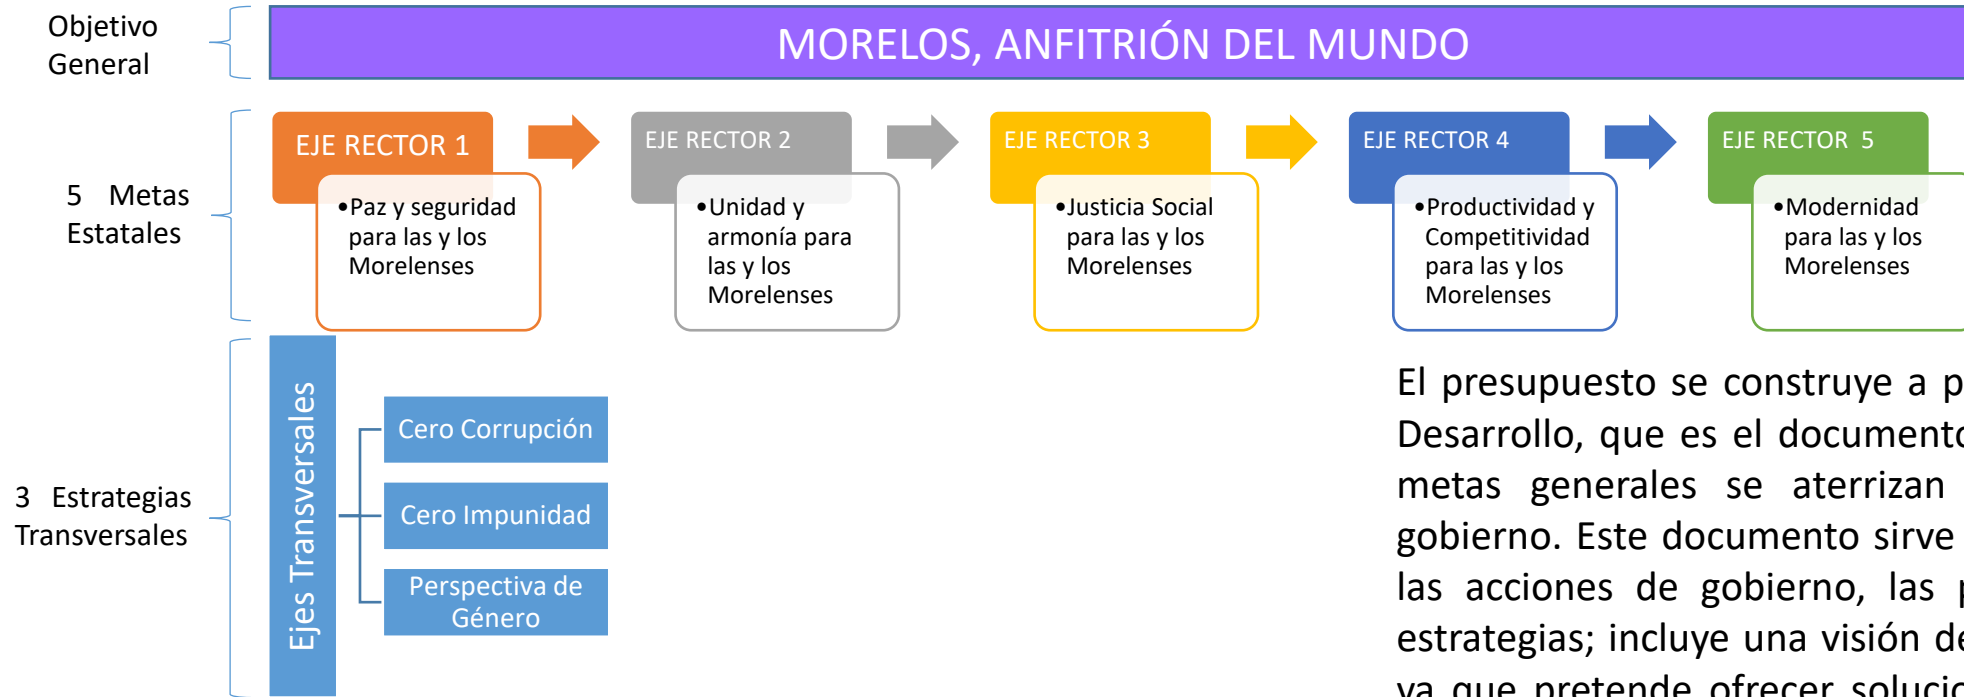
Objetivo General

MORELOS, ANFITRIÓN DEL MUNDO

5 Metas Estatales

EJE RECTOR 1
•Paz y seguridad para las y los Morelenses

EJE RECTOR 2
•Unidad y armonía para las y los Morelenses

EJE RECTOR 3
•Justicia Social para las y los Morelenses

EJE RECTOR 4
•Productividad y Competitividad para las y los Morelenses

EJE RECTOR 5
•Modernidad para las y los Morelenses

3 Estrategias Transversales

Ejes Transversales

Cero Corrupción

Cero Impunidad

Perspectiva de Género

El presupuesto se construye a p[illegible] Desarrollo, que es el document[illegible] metas generales se aterrizan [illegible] gobierno. Este documento sirve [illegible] las acciones de gobierno, las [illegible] estrategias; incluye una visión d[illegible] ya que pretende ofrecer soluci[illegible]